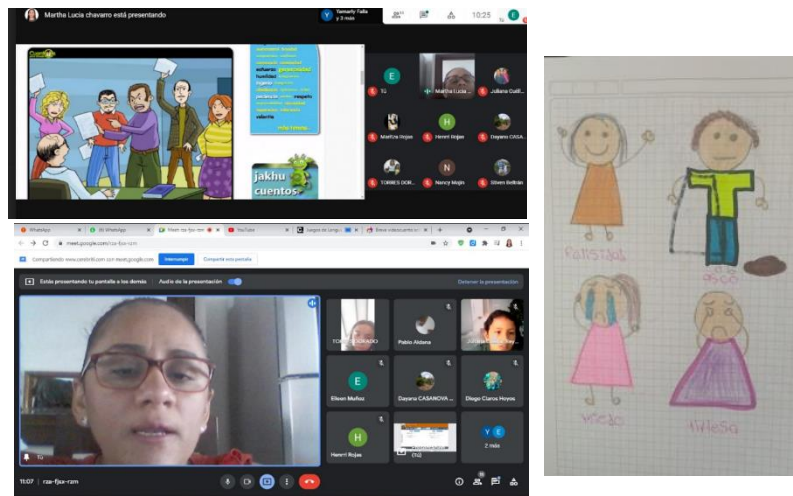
Martha Lucia chavarro está presentando

Yamarly Falla y 3 más

10:25

jakhu cuentos

más temas...

Tú

Martha Lucia...

Juliana Galif...

Marifira Rojas

Henrri Rojas

Dayana CASA...

TORRES DOR...

Nancy Mojo

Stiven Beltrán

WhatsApp

(9) WhatsApp

Meet: rza-fjxa-rzm

YouTube

Juegos de Lengu...

meet.google.com/rza-fjxa-rzm

Compartiendo www.cerebriti.com con meet.google.com

Interrumpir

Compartir esta pestaña

Estás presentando tu pantalla a los demás

Audio de la presentación

Detener la presentación

Tú

YOHANA DORADO

Pablo Aldana

Eileen Muñoz

Dayana CASANOVA ...

Diego Claros Hoyos

Henrri Rojas

(Tú)

2 más

11:07 | rza-fjxa-rzm

Felisidad

asco

miedo

tristesa